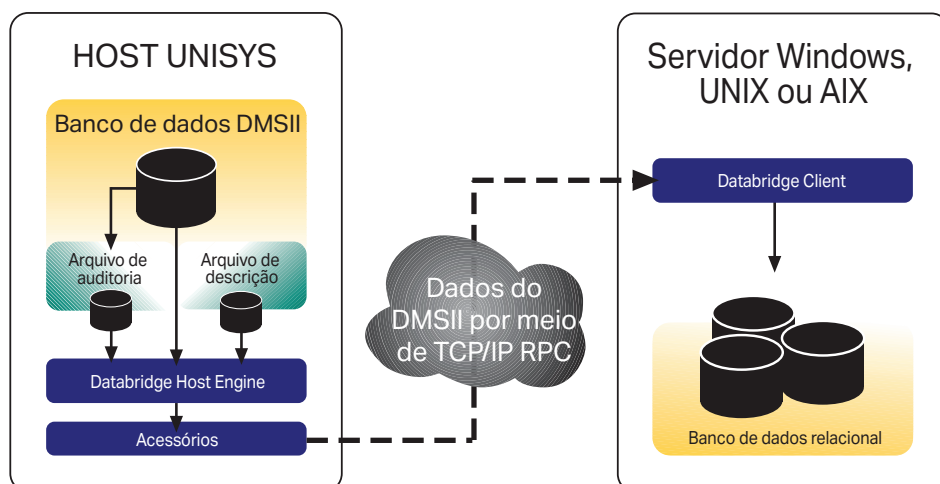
HOST UNISYS

Banco de dados DMSII

Arquivo de auditoria

Arquivo de descrição

Databridge Host Engine

Acessórios

Dados do DMSII por meio de TCP/IP RPC

Servidor Windows, UNIX ou AIX

Databridge Client

Banco de dados relacional